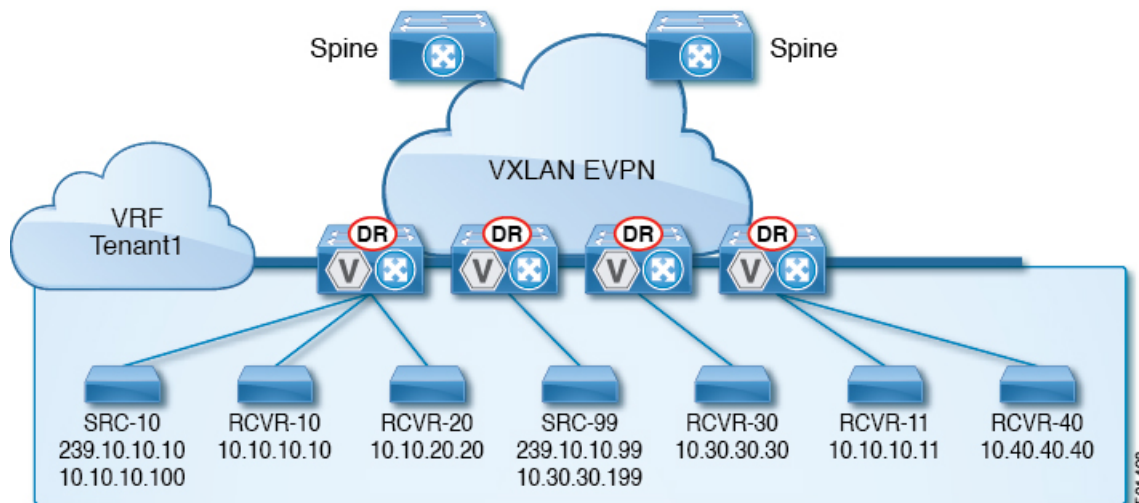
Spine
Spine
VXLAN EVPN
VRF Tenant1
DR
V
DR
V
DR
V
DR
V
SRC-10
239.10.10.10
10.10.10.100
RCVR-10
10.10.10.10
RCVR-20
10.10.20.20
SRC-99
239.10.10.99
10.30.30.199
RCVR-30
10.30.30.30
RCVR-11
10.10.10.11
RCVR-40
10.40.40.40
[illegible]